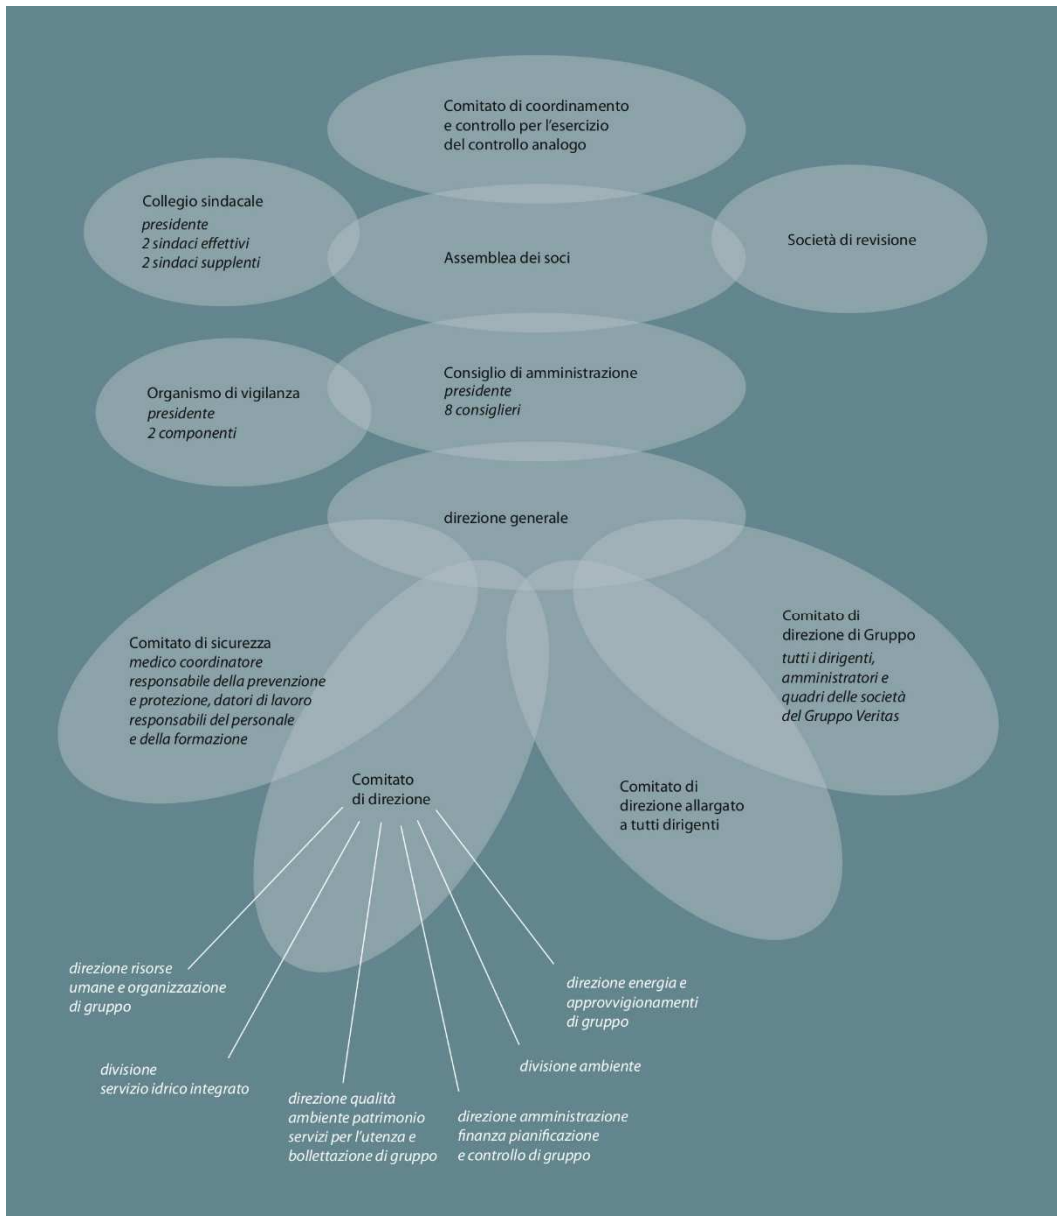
Comitato di coordinamento e controllo per l'esercizio del controllo analogo

Collegio sindacale
presidente
2 sindaci effettivi
2 sindaci supplenti

Assemblea dei soci

Società di revisione

Organismo di vigilanza
presidente
2 componenti

Consiglio di amministrazione
presidente
8 consiglieri

direzione generale

Comitato di sicurezza
medico coordinatore responsabile della prevenzione e protezione, datori di lavoro responsabili del personale e della formazione

Comitato di direzione di Gruppo
tutti i dirigenti, amministratori e quadri delle società del Gruppo Veritas

Comitato di direzione

Comitato di direzione allargato a tutti dirigenti

direzione risorse umane e organizzazione di gruppo

direzione energia e approvvigionamenti di gruppo

divisione servizio idrico integrato

divisione ambiente

direzione qualità ambiente patrimonio servizi per l'utenza e bollettazione di gruppo

direzione amministrazione finanza pianificazione e controllo di gruppo